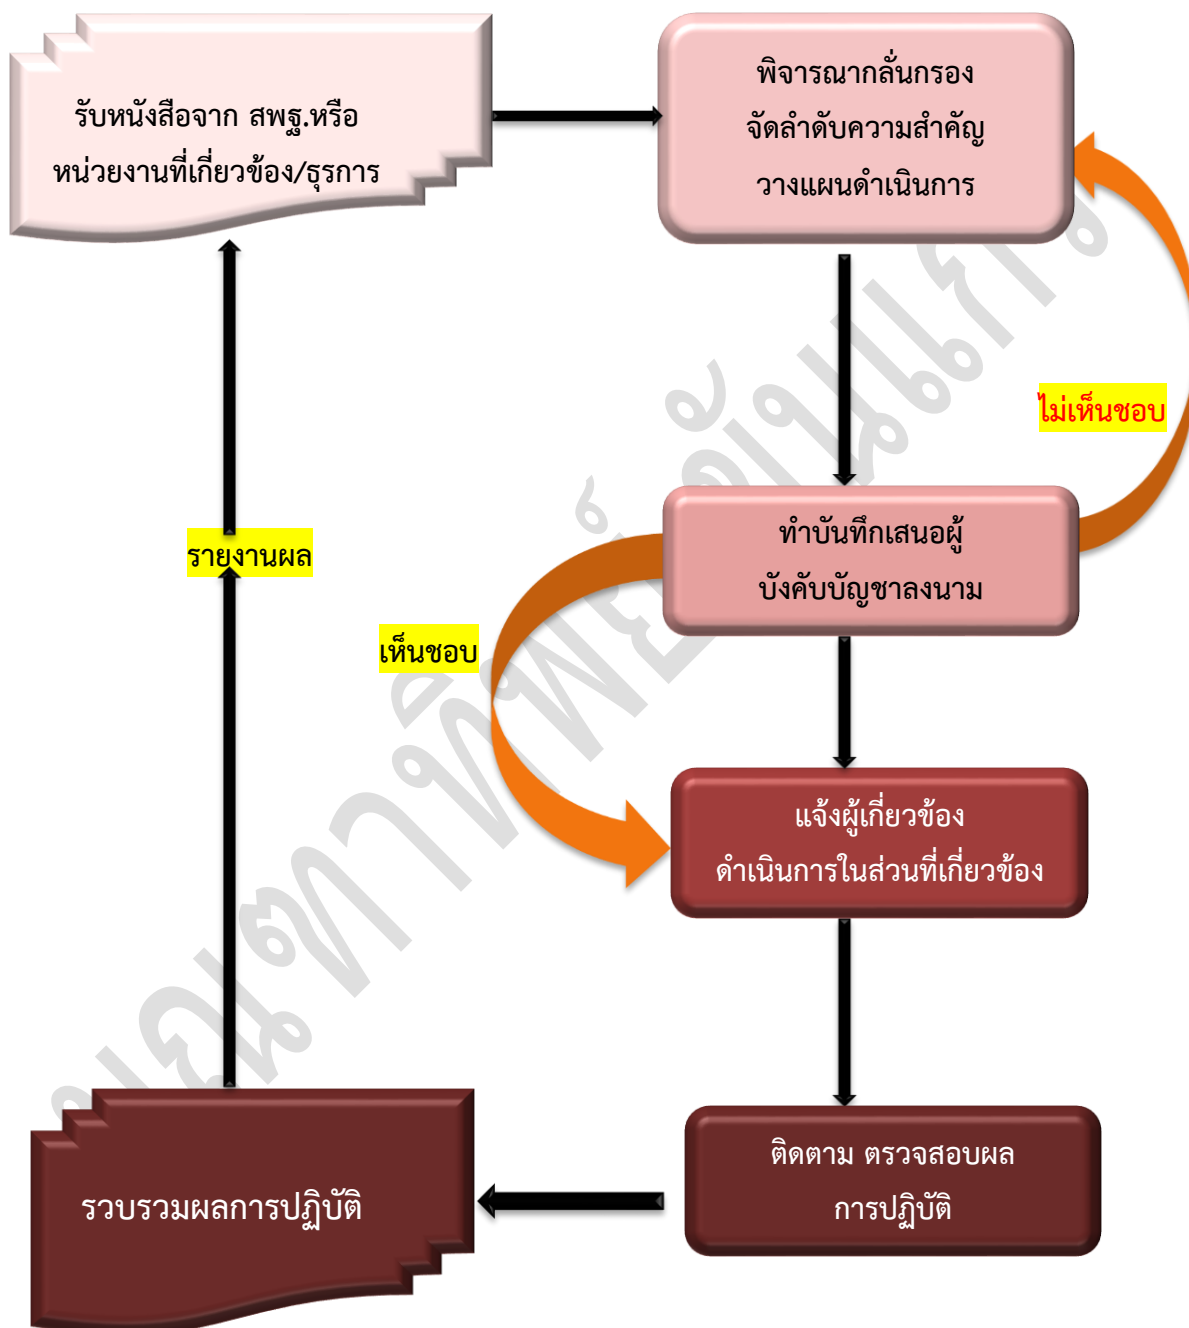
รับหนังสือจาก สพฐ.หรือ หน่วยงานที่เกี่ยวข้อง/ธุรการ

พิจารณากลั่นกรอง
จัดลำดับความสำคัญ
วางแผนดำเนินการ

ไม่เห็นชอบ

ทำบันทึกเสนอผู้บังคับบัญชาลงนาม

เห็นชอบ

รายงานผล

แจ้งผู้เกี่ยวข้อง
ดำเนินการในส่วนที่เกี่ยวข้อง

ติดตาม ตรวจสอบผล การปฏิบัติ

รวบรวมผลการปฏิบัติ

นางณภาภัทร์ พิณทองพันธ์ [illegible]